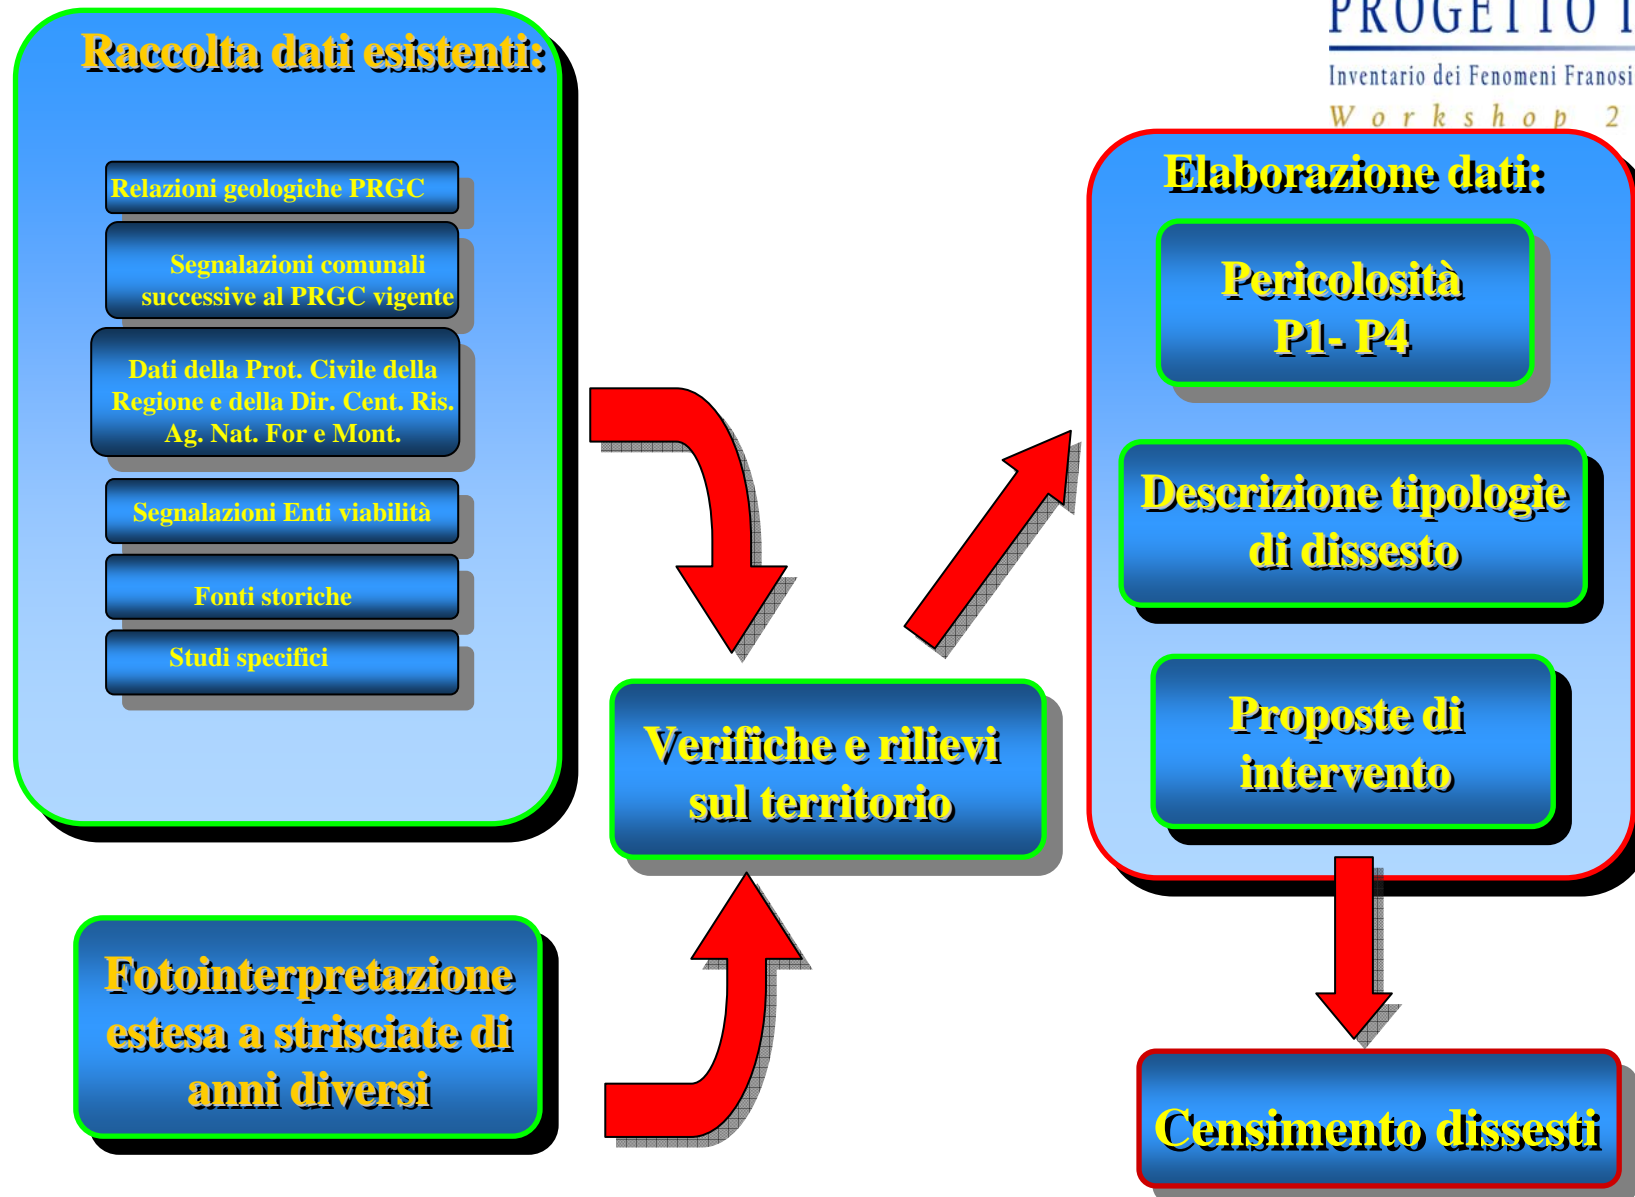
PROGETTO I

Inventario dei Fenomeni Franosi

Workshop 2

Raccolta dati esistenti:

Relazioni geologiche PRGC

Segnalazioni comunali successive al PRGC vigente

Dati della Prot. Civile della Regione e della Dir. Cent. Ris. Ag. Nat. For e Mont.

Segnalazioni Enti viabilità

Fonti storiche

Studi specifici

Elaborazione dati:

Pericolosità P1- P4

Descrizione tipologie di dissesto

Proposte di intervento

Verifiche e rilievi sul territorio

Fotointerpretazione estesa a strisciate di anni diversi

Censimento dissesti